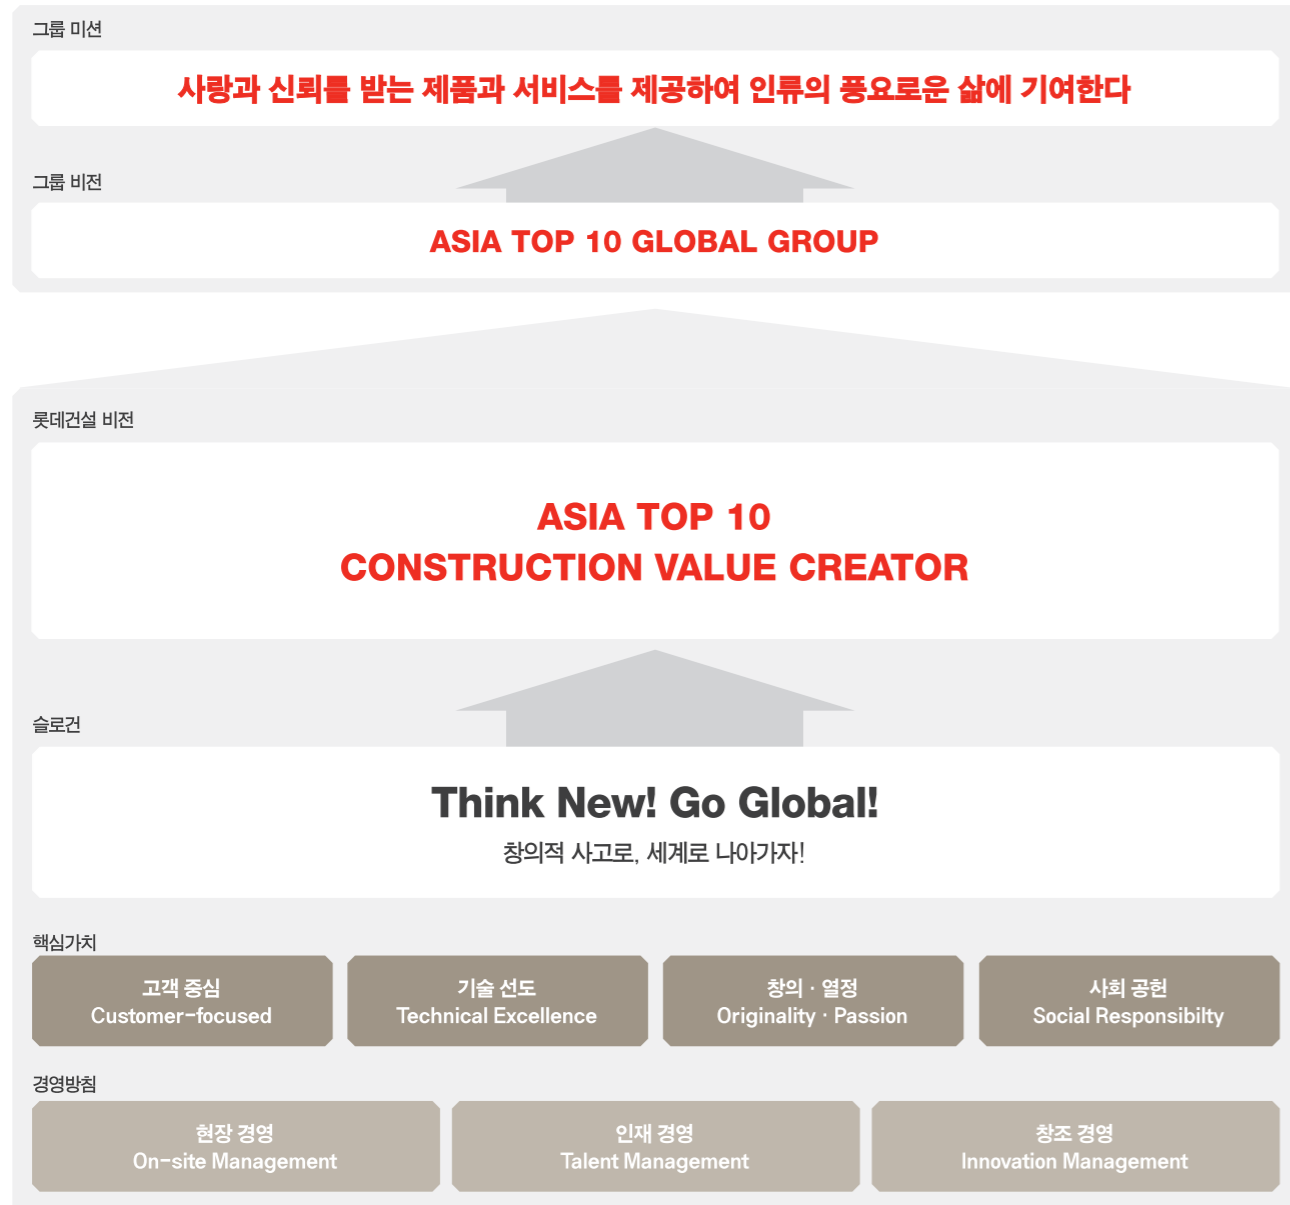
그룹 미션

사랑과 신뢰를 받는 제품과 서비스를 제공하여 인류의 풍요로운 삶에 기여한다

그룹 비전

ASIA TOP 10 GLOBAL GROUP

롯데건설 비전

ASIA TOP 10
CONSTRUCTION VALUE CREATOR

슬로건

Think New! Go Global!
창의적 사고로, 세계로 나아가자!

핵심가치

| 고객 중심 Customer-focused | 기술 선도 Technical Excellence | 창의 · 열정 Originality · Passion | 사회 공헌 Social Responsibilty |
|---|---|---|---|

경영방침

| 현장 경영 On-site Management | 인재 경영 Talent Management | 창조 경영 Innovation Management |
|---|---|---|